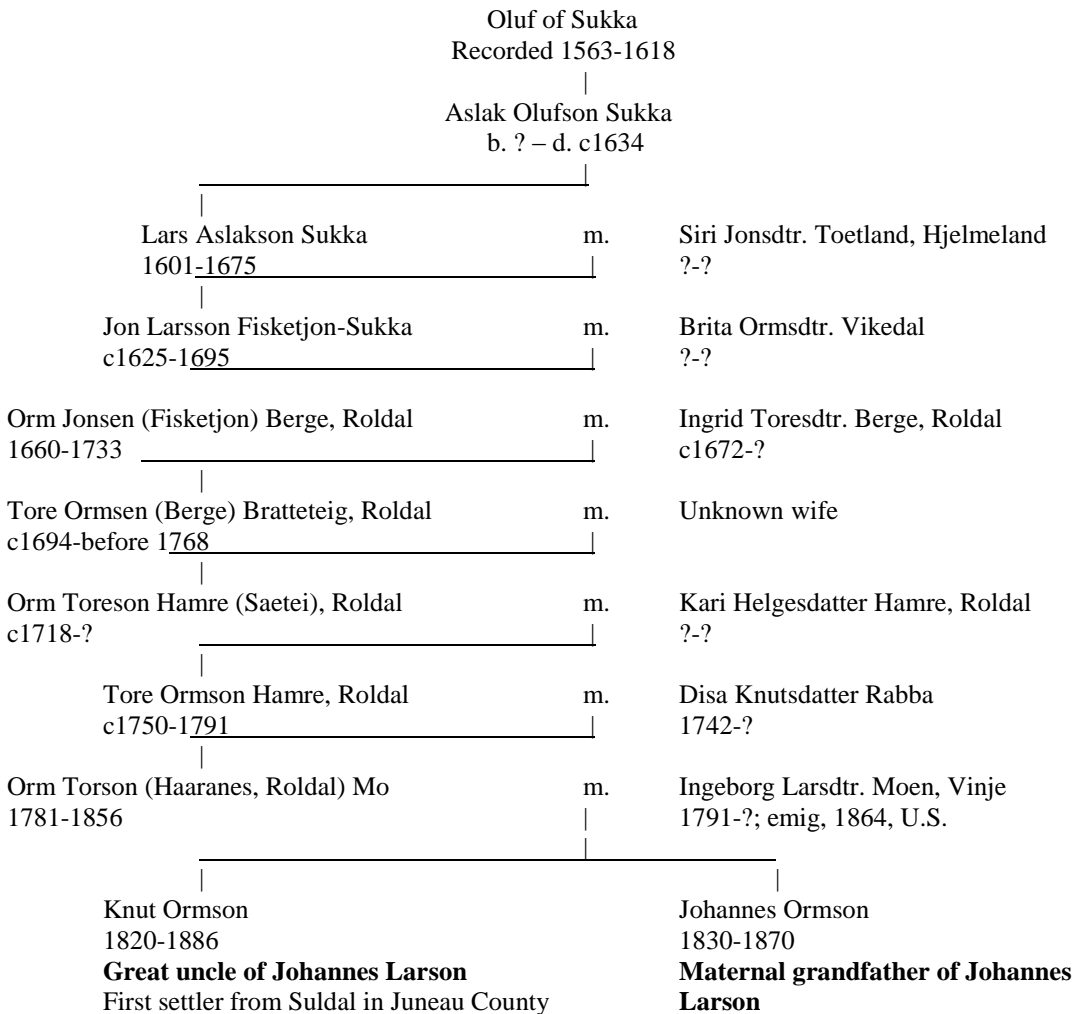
Oluf of Sukka
Recorded 1563-1618

Aslak Olufson Sukka
b. ? – d. c1634

Lars Aslakson Sukka
1601-1675
m.
Siri Jonsdtr. Toetland, Hjelmeland
?-?

Jon Larsson Fisketjon-Sukka
c1625-1695
m.
Brita Ormsdtr. Vikedal
?-?

Orm Jonsen (Fisketjon) Berge, Roldal
1660-1733
m.
Ingrid Toresdtr. Berge, Roldal
c1672-?

Tore Ormsen (Berge) Bratteteig, Roldal
c1694-before 1768
m.
Unknown wife

Orm Toreson Hamre (Saetei), Roldal
c1718-?
m.
Kari Helgesdatter Hamre, Roldal
?-?

Tore Ormson Hamre, Roldal
c1750-1791
m.
Disa Knutsdatter Rabba
1742-?

Orm Torson (Haaranes, Roldal) Mo
1781-1856
m.
Ingeborg Larsdtr. Moen, Vinje
1791-?; emig, 1864, U.S.

Knut Ormson
1820-1886
**Great uncle of Johannes Larson**
First settler from Suldal in Juneau County

Johannes Ormson
1830-1870
**Maternal grandfather of Johannes Larson**